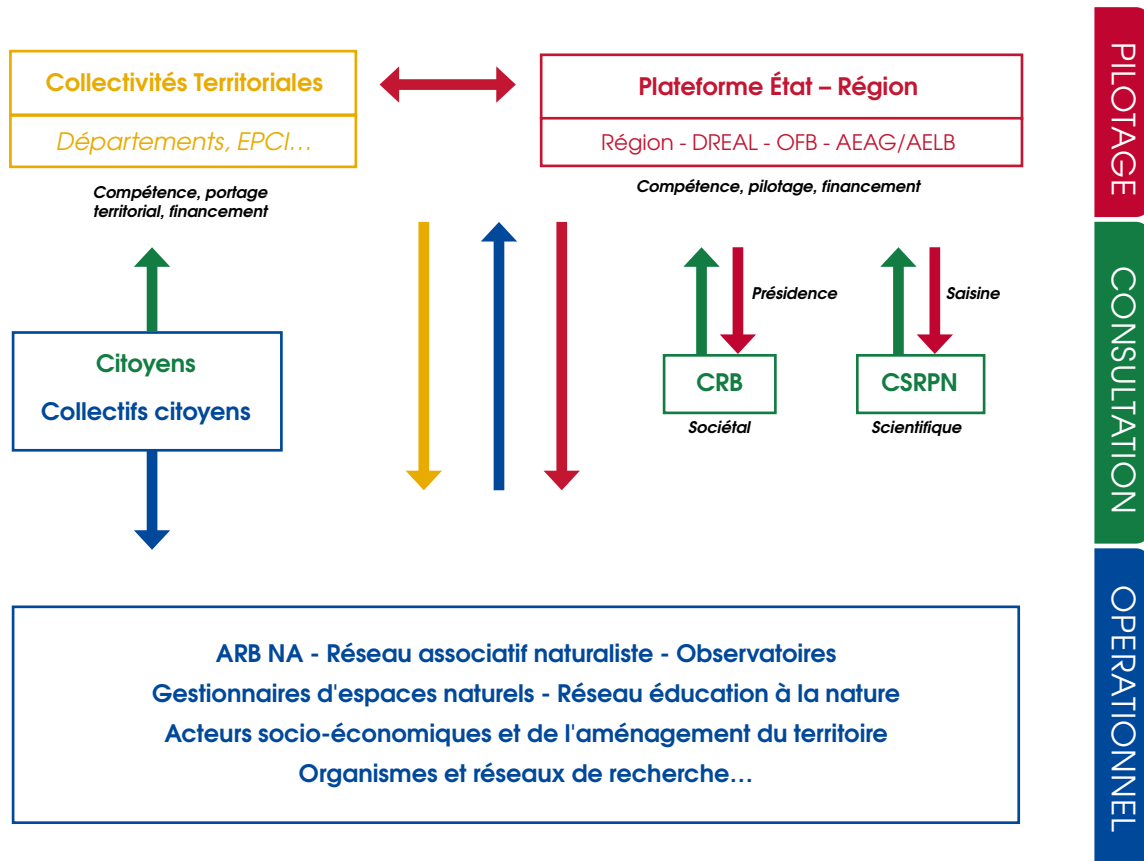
Collectivités Territoriales

Départements, EPCI…

Compétence, portage territorial, financement

Plateforme État – Région

Région - DREAL - OFB - AEAG/AELB

Compétence, pilotage, financement

Présidence

Saisine

Citoyens

Collectifs citoyens

CRB

Sociétal

CSRPN

Scientifique

ARB NA - Réseau associatif naturaliste - Observatoires
Gestionnaires d'espaces naturels - Réseau éducation à la nature
Acteurs socio-économiques et de l'aménagement du territoire
Organismes et réseaux de recherche…

PILOTAGE

CONSULTATION

OPERATIONNEL